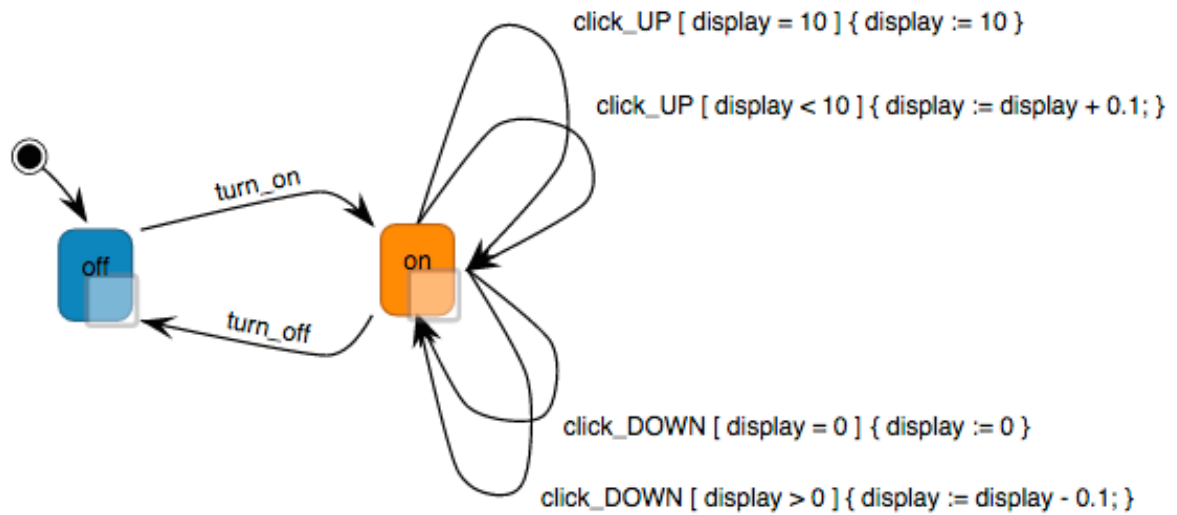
click_UP [ display = 10 ] { display := 10 }

click_UP [ display < 10 ] { display := display + 0.1; }

turn_on

off

on

turn_off

click_DOWN [ display = 0 ] { display := 0 }

click_DOWN [ display > 0 ] { display := display - 0.1; }